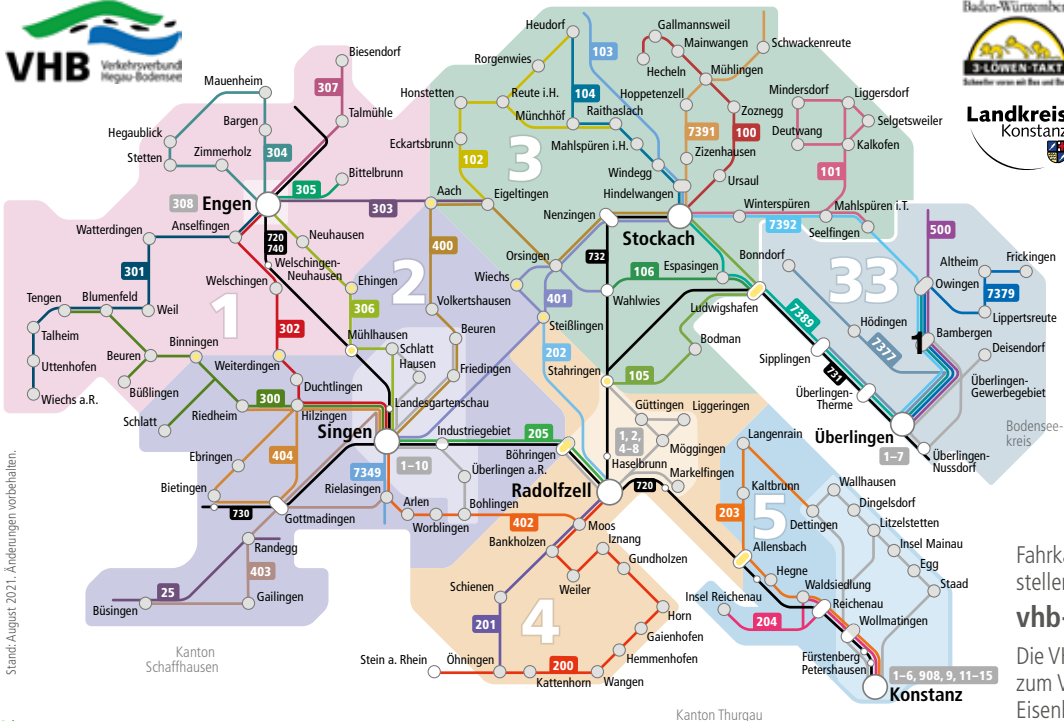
VHB Verkehrsverbund Hegau-Bodensee

Baden-Württemberg

3-LÖWEN-TAKT

Landkreis Konstanz

Biesendorf
307
Talmühle
Mauenheim
Bargen
Hegaublick
Stetten
Zimmerholz
304
305
Bittelbrunn
308
Engen
303
Aach
Eckartsbrunn
102
Honstetten
Rorgenwies
Heudorf
Reute i.H.
104
Münchhöf
103
Raithaslach
Mahlspüren i.H.
3
Eigeltingen
Gallmannsweil
Mainwangen
Schwackenreute
Hecheln
Mühlingen
Hoppetenzell
7391
Zoznegg
100
Mindersdorf
Liggersdorf
Selgetsweiler
Deutwang
Kalkofen
Zizenhausen
Ursaul
101
Windegg
Hindelwangen
Nenzingen
Stockach
Winterspüren
Mahlspüren i.T.
7392
Seelfingen
500
Frickingen
Altheim
Owingen
7379
Lippertsreute
33
Bambergen
1
Deisendorf
Überlingen-Gewerbegebiet
Hödingen
7377
Bonndorf
7389
Sipplingen
731
Überlingen-Therme
Überlingen
Überlingen-Nussdorf
1–7
Bodensee-kreis
Watterdingen
Anselfingen
301
Neuhausen
Welschingen-Neuhausen
720
740
Welschingen
Ehingen
306
400
2
Volkertshausen
Tengen
Blumenfeld
Weil
1
302
Mühlhausen
Schlatt
Hausen
Beuren
Wiechs
401
Orsingen
732
106
Espasingen
Wahlwies
Ludwigshafen
Steißlingen
Talheim
Uttenhofen
Wiechs a.R.
Beuren
Büßlingen
Binningen
Weiterdingen
Duchtlingen
Friedingen
Landesgartenschau
202
Stahringen
105
Bodman
Schlatt
Riedheim
300
Hilzingen
Singen
Industriegebiet
205
Güttingen
Liggeringen
1, 2, 4–8
Möggingen
Böhringen
Überlingen a.R.
Haselbrunn
Markelfingen
Radolfzell
720
Ebringen
404
7349
1–10
Bietingen
Rielasingen
Arlen
Bohlingen
730
Gottmadingen
Worblingen
402
Randegg
403
25
Büsingen
Gailingen
Kanton Schaffhausen
Bankholzen
Moos
Iznang
Gundholzen
Weiler
Schienen
201
4
Horn
Gaienhofen
Hemmenhofen
Stein a. Rhein
Öhningen
200
Kattenhorn
Wangen
Kanton Thurgau
Langenrain
Kaltbrunn
203
5
Dettingen
Wallhausen
Dingelsdorf
Litzelstetten
Insel Mainau
Egg
Staad
Allensbach
Hegne
Waldsiedlung
Insel Reichenau
Reichenau
204
Wollmatingen
Fürstenberg
Petershausen
1–6, 908, 9, 11–15
Konstanz

Stand: August 2021. Änderungen vorbehalten.

Fahrka
stellen
vhb-
Die VH
zum V
Eisenb